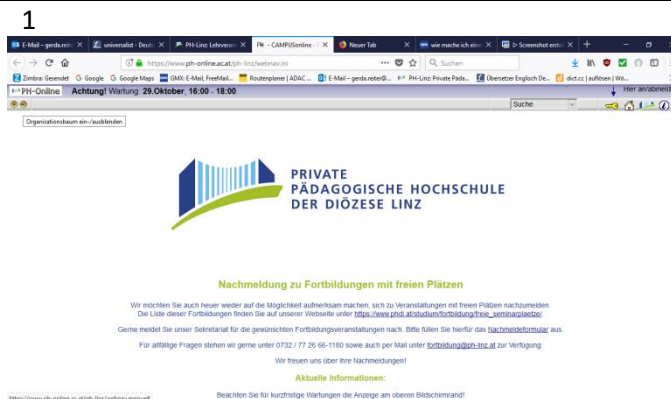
1

E-Mail – gerda.reite × | universalist - Deuts × | PH-Linz: Lehrveran × | PH – CAMPUSonline × | Neuer Tab × | wie mache ich eine × | Screenshot erstel × | +

https://www.ph-online.ac.at/ph-linz/webnav.ini

Suchen

Zimbra: Gesendet | Google | Google Maps | GMX: E-Mail, FreeMail... | Routenplaner | ADAC ... | E-Mail – gerda.reiter@... | PH-Linz: Private Päda... | Übersetzer Englisch De... | dict.cc | auflösen | Wö...

PH-Online Achtung! Wartung: 29.Oktober, 16:00 - 18:00

Hier an/abmeld

Suche

Organisationsbaum ein-/ausblenden

PRIVATE
PÄDAGOGISCHE HOCHSCHULE
DER DIÖZESE LINZ

Nachmeldung zu Fortbildungen mit freien Plätzen

Wir möchten Sie auch heuer wieder auf die Möglichkeit aufmerksam machen, sich zu Veranstaltungen mit freien Plätzen nachzumelden. Die Liste dieser Fortbildungen finden Sie auf unserer Webseite unter https://www.phdl.at/studium/fortbildung/freie_seminarplaetze/

Gerne meldet Sie unser Sekretariat für die gewünschten Fortbildungsveranstaltungen nach. Bitte füllen Sie hierfür das Nachmeldeformular aus.

Für allfällige Fragen stehen wir gerne unter 0732 / 77 26 66-1160 sowie auch per Mail unter fortbildung@ph-linz.at zur Verfügung.

Wir freuen uns über Ihre Nachmeldungen!

Aktuelle Informationen:

https://www.ph-online.ac.at/ph-linz/webnav.manual

Beachten Sie für kurzfristige Wartungen die Anzeige am oberen Bildschirmrand!